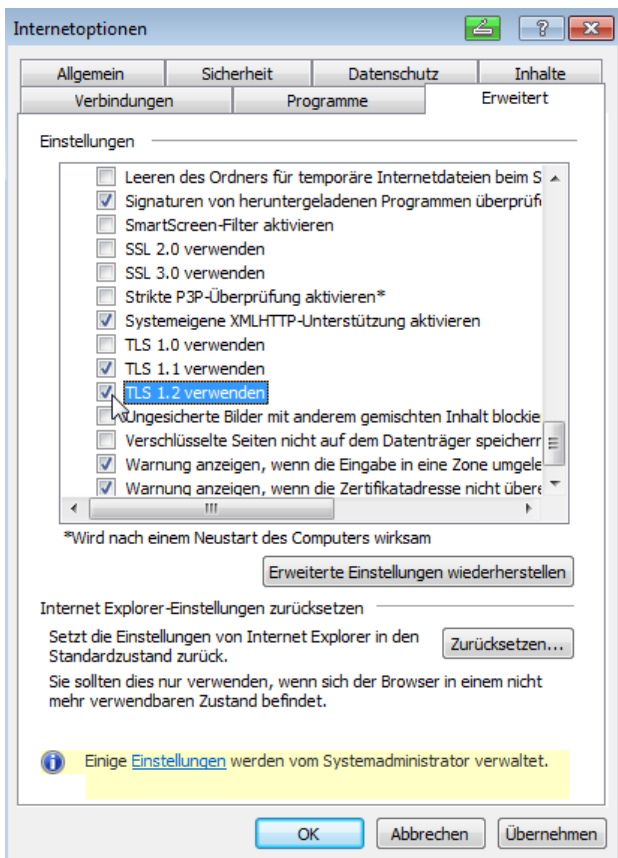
Internetoptionen

Allgemein | Sicherheit | Datenschutz | Inhalte
Verbindungen | Programme | Erweitert

Einstellungen

Leeren des Ordners für temporäre Internetdateien beim S
Signaturen von heruntergeladenen Programmen überprüfe
SmartScreen-Filter aktivieren
SSL 2.0 verwenden
SSL 3.0 verwenden
Strikte P3P-Überprüfung aktivieren*
Systemeigene XMLHTTP-Unterstützung aktivieren
TLS 1.0 verwenden
TLS 1.1 verwenden
TLS 1.2 verwenden
Ungesicherte Bilder mit anderem gemischten Inhalt blockie
Verschlüsselte Seiten nicht auf dem Datenträger speicherr
Warnung anzeigen, wenn die Eingabe in eine Zone umgele
Warnung anzeigen, wenn die Zertifikatadresse nicht übere

*Wird nach einem Neustart des Computers wirksam

Erweiterte Einstellungen wiederherstellen

Internet Explorer-Einstellungen zurücksetzen

Setzt die Einstellungen von Internet Explorer in den Standardzustand zurück.

Zurücksetzen...

Sie sollten dies nur verwenden, wenn sich der Browser in einem nicht mehr verwendbaren Zustand befindet.

Einige Einstellungen werden vom Systemadministrator verwaltet.

OK | Abbrechen | Übernehmen